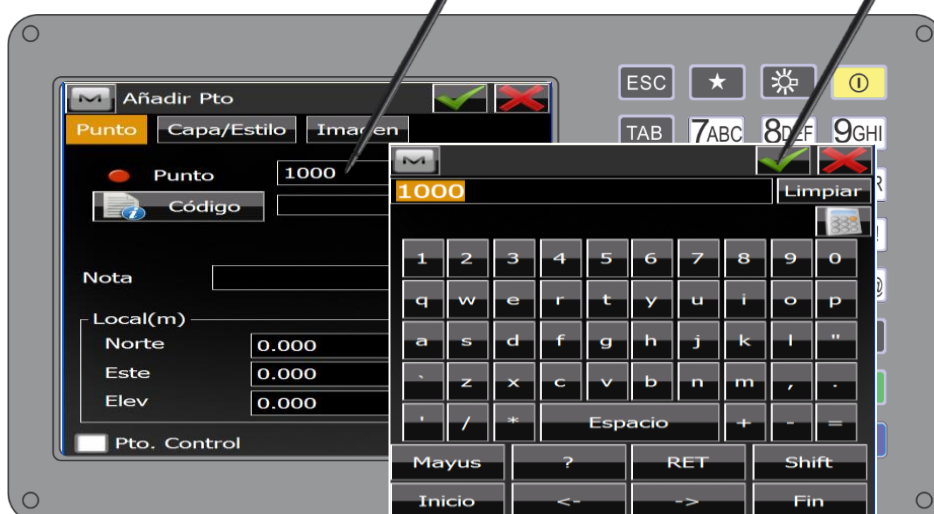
Añadir Pto

Punto | Capa/Estilo | Imagen

Punto 1000

Código

Nota

Local(m)

Norte 0.000

Este 0.000

Elev 0.000

Pto. Control

ESC ★ ⓘ

TAB 7ABC 8DEF 9GHI

1000 Limpiar

1 2 3 4 5 6 7 8 9 0

q w e r t y u i o p

a s d f g h j k l "

` z x c v b n m , .

' / * Espacio + - =

Mayus ? RET Shift

Inicio <- -> Fin